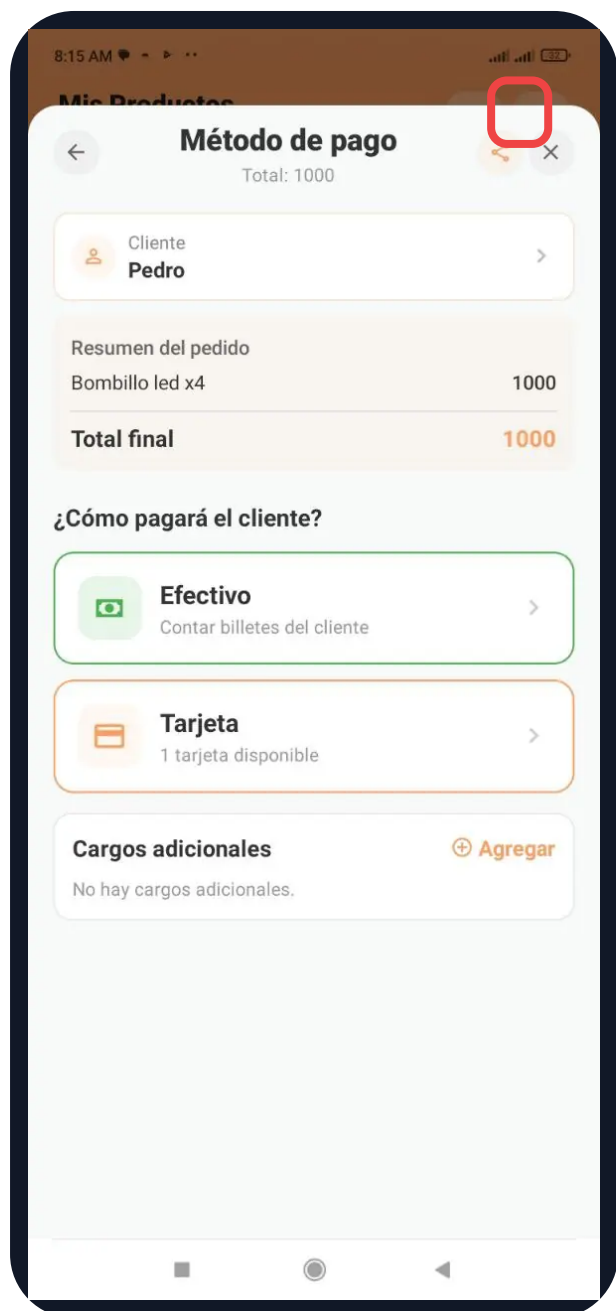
8:15 AM

Mis Productos

Método de pago
Total: 1000

Cliente
Pedro

Resumen del pedido
Bombillo led x4 1000

Total final 1000

¿Cómo pagará el cliente?

Efectivo
Contar billetes del cliente

Tarjeta
1 tarjeta disponible

Cargos adicionales
⊕ Agregar
No hay cargos adicionales.